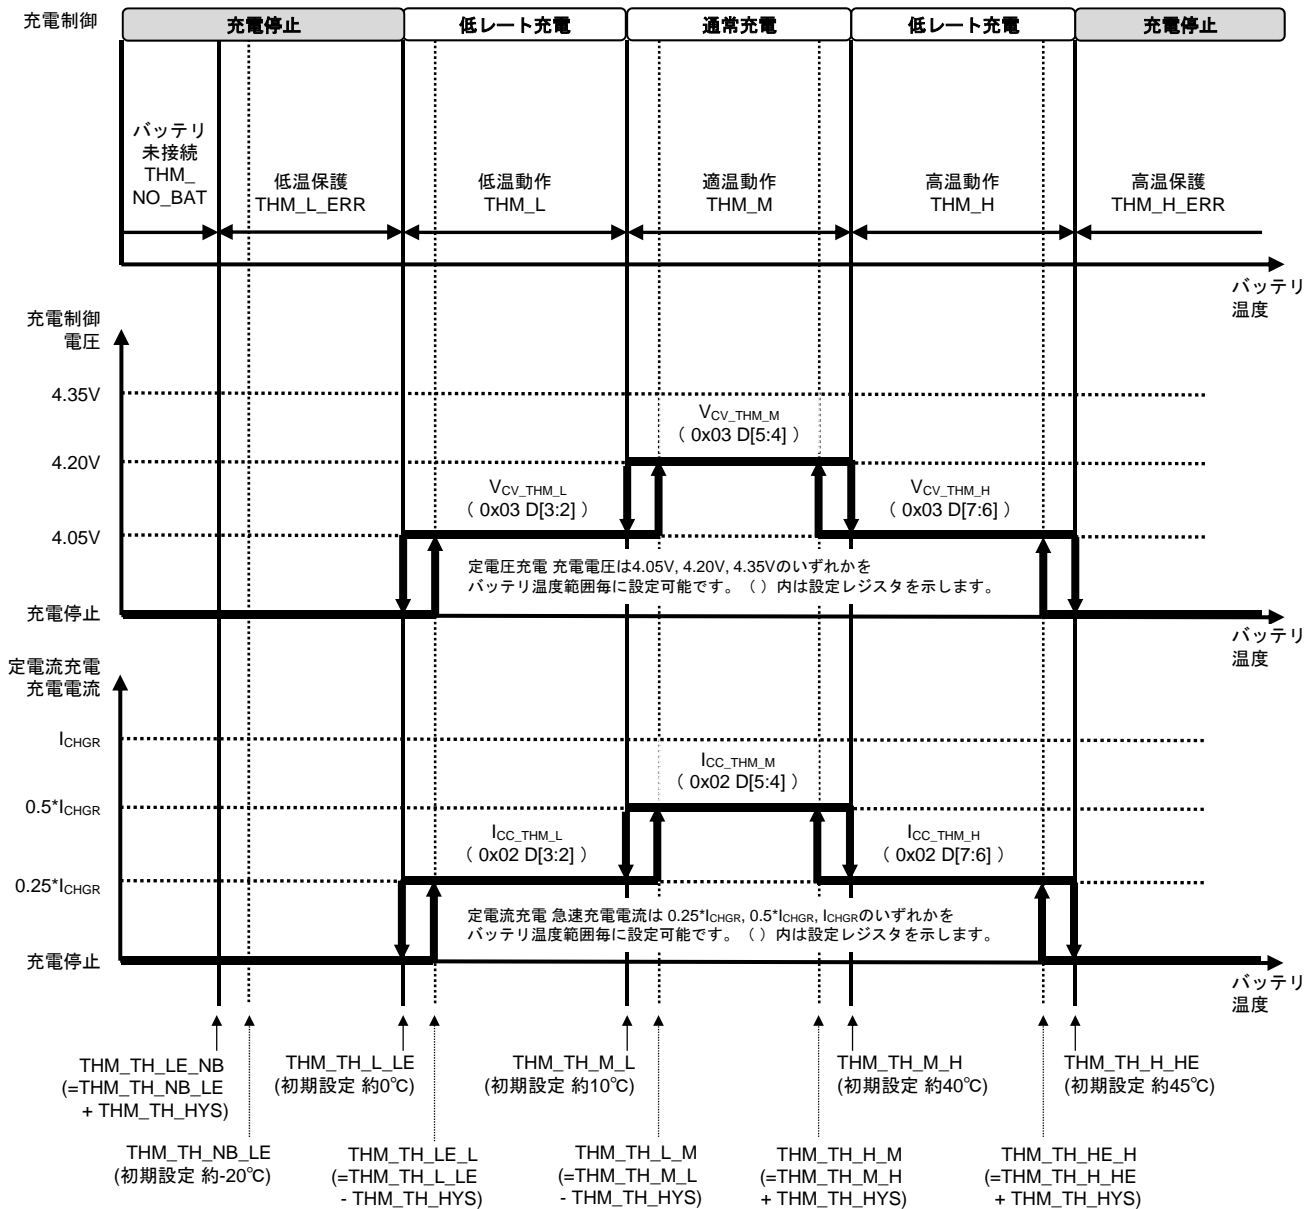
充電制御

充電停止 | 低レート充電 | 通常充電 | 低レート充電 | 充電停止

バッテリ未接続 THM_NO_BAT

低温保護 THM_L_ERR

低温動作 THM_L

適温動作 THM_M

高温動作 THM_H

高温保護 THM_H_ERR

バッテリ温度

充電制御電圧

4.35V

4.20V

4.05V

充電停止

$V_{CV\_THM\_M}$
( 0x03 D[5:4] )

$V_{CV\_THM\_L}$
( 0x03 D[3:2] )

$V_{CV\_THM\_H}$
( 0x03 D[7:6] )

定電圧充電 充電電圧は4.05V, 4.20V, 4.35Vのいずれかをバッテリ温度範囲毎に設定可能です。( ) 内は設定レジスタを示します。

バッテリ温度

定電流充電充電電流

$I_{CHGR}$

$0.5*I_{CHGR}$

$0.25*I_{CHGR}$

充電停止

$I_{CC\_THM\_M}$
( 0x02 D[5:4] )

$I_{CC\_THM\_L}$
( 0x02 D[3:2] )

$I_{CC\_THM\_H}$
( 0x02 D[7:6] )

定電流充電 急速充電電流は $0.25*I_{CHGR}$, $0.5*I_{CHGR}$, $I_{CHGR}$のいずれかをバッテリ温度範囲毎に設定可能です。( ) 内は設定レジスタを示します。

バッテリ温度

THM_TH_LE_NB
(=THM_TH_NB_LE
+ THM_TH_HYS)

THM_TH_L_LE
(初期設定 約0℃)

THM_TH_M_L
(初期設定 約10℃)

THM_TH_M_H
(初期設定 約40℃)

THM_TH_H_HE
(初期設定 約45℃)

THM_TH_NB_LE
(初期設定 約-20℃)

THM_TH_LE_L
(=THM_TH_L_LE
- THM_TH_HYS)

THM_TH_L_M
(=THM_TH_M_L
- THM_TH_HYS)

THM_TH_H_M
(=THM_TH_M_H
+ THM_TH_HYS)

THM_TH_HE_H
(=THM_TH_H_HE
+ THM_TH_HYS)